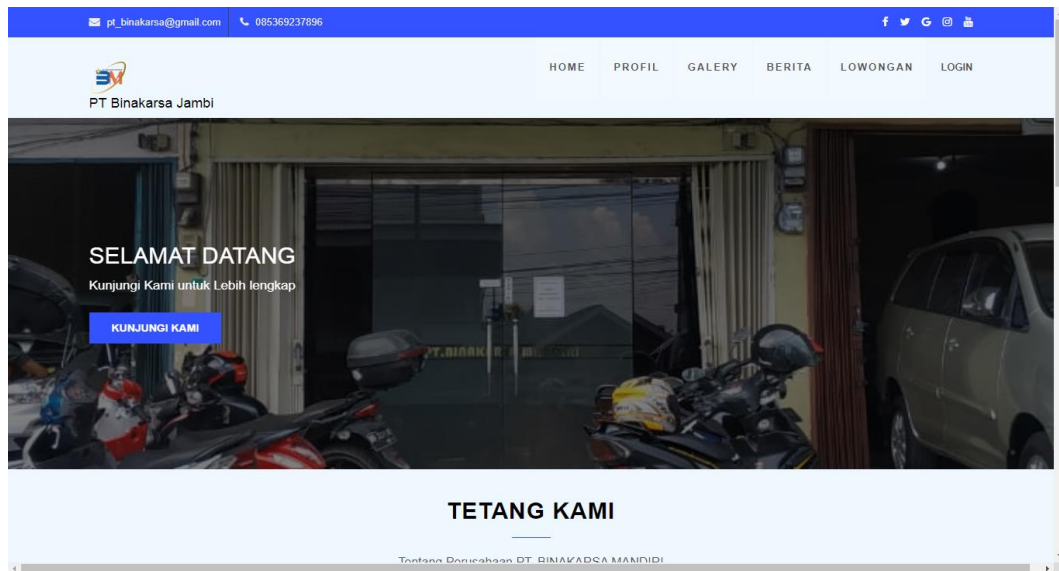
pt_binakarsa@gmail.com 085369237896

PT Binakarsa Jambi

HOME PROFIL GALERY BERITA LOWONGAN LOGIN

SELAMAT DATANG

Kunjungi Kami untuk Lebih lengkap

KUNJUNGI KAMI

PT.BINAKAR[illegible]

TETANG KAMI

Tentang Perusahaan PT. BINAKARSA MANDIRI